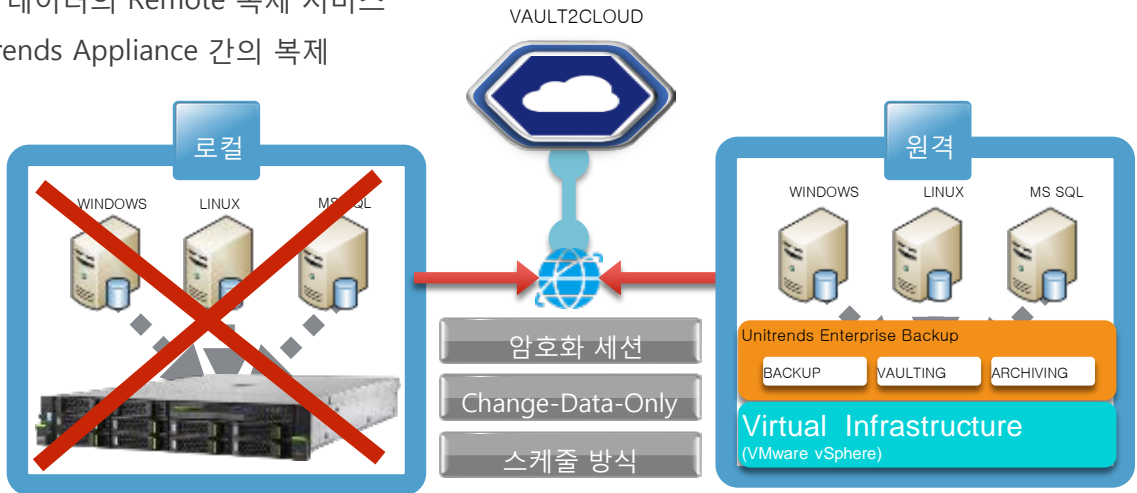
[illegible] 데이터의 Remote 복제 서비스
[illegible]rends Appliance 간의 복제

VAULT2CLOUD

로컬

WINDOWS LINUX MS SQL

원격

WINDOWS LINUX MS SQL

암호화 세션

Change-Data-Only

스케줄 방식

Unitrends Enterprise Backup

BACKUP VAULTING ARCHIVING

Virtual Infrastructure
(VMware vSphere)